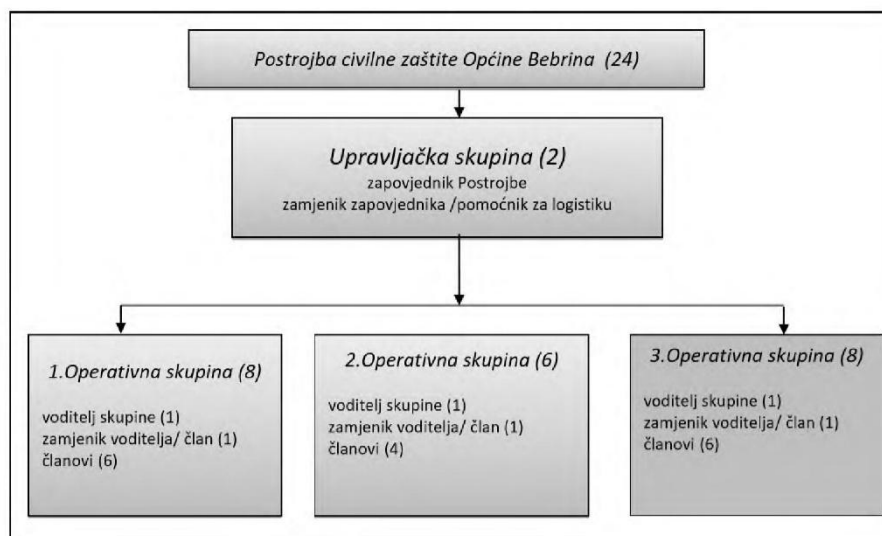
Postrojba civilne zaštite Općine Bebrina (24)

Upravljačka skupina (2)
zapovjednik Postrojbe
zamjenik zapovjednika /pomoćnik za logistiku

1.Operativna skupina (8)
voditelj skupine (1)
zamjenik voditelja/ član (1)
članovi (6)

2.Operativna skupina (6)
voditelj skupine (1)
zamjenik voditelja/ član (1)
članovi (4)

3.Operativna skupina (8)
voditelj skupine (1)
zamjenik voditelja/ član (1)
članovi (6)